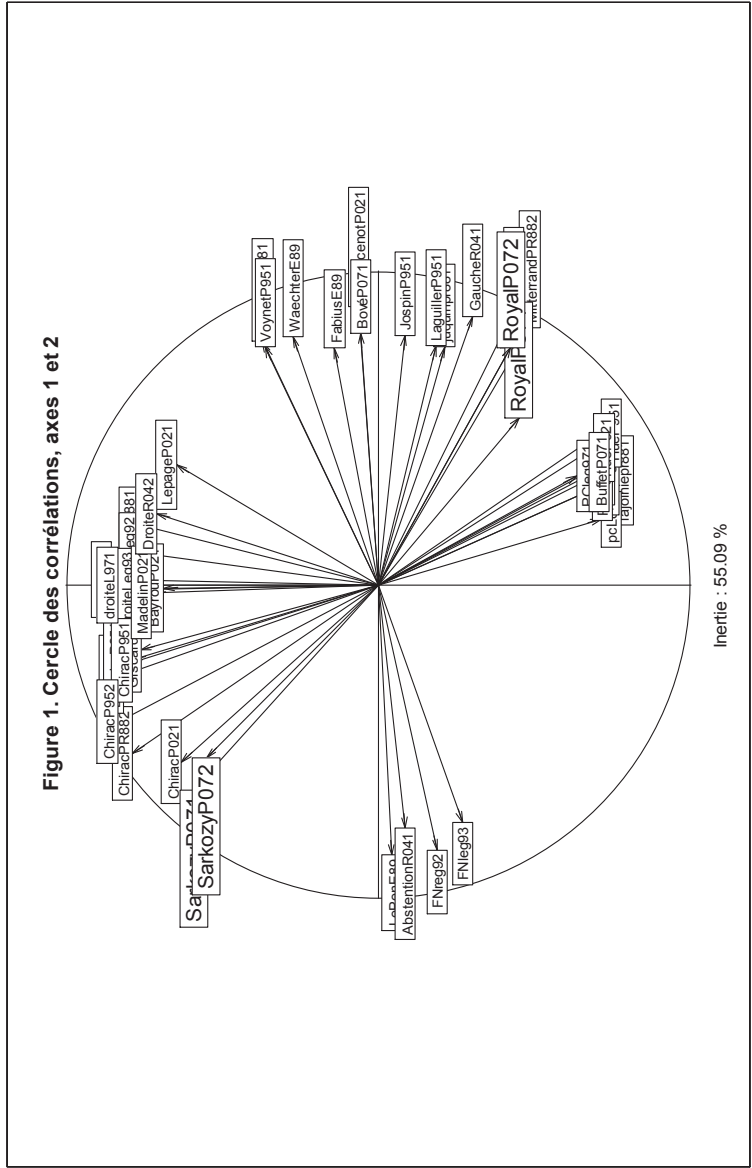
Figure 1. Cercle des corrélations, axes 1 et 2

VoynetP951
WaechterE89
FabiusE89
BovéP071
cenotP021
JospinP951
LaguillerP951
GaucheR041
RoyalP072
RoyalP
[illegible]terrandPR882
LepageP021
DroiteR042
droiteL971
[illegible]roiteLeg93
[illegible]eg92
MadelinP02
BayrouP02
ChiracP951
ChiracP952
ChiracPR882
Giscard
ChiracP021
SarkozyP072
Sarkozy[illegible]
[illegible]
AbstentionR041
FNreg92
FNleg93
BuffetP071
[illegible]
pc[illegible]
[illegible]

Inertie : 55.09 %